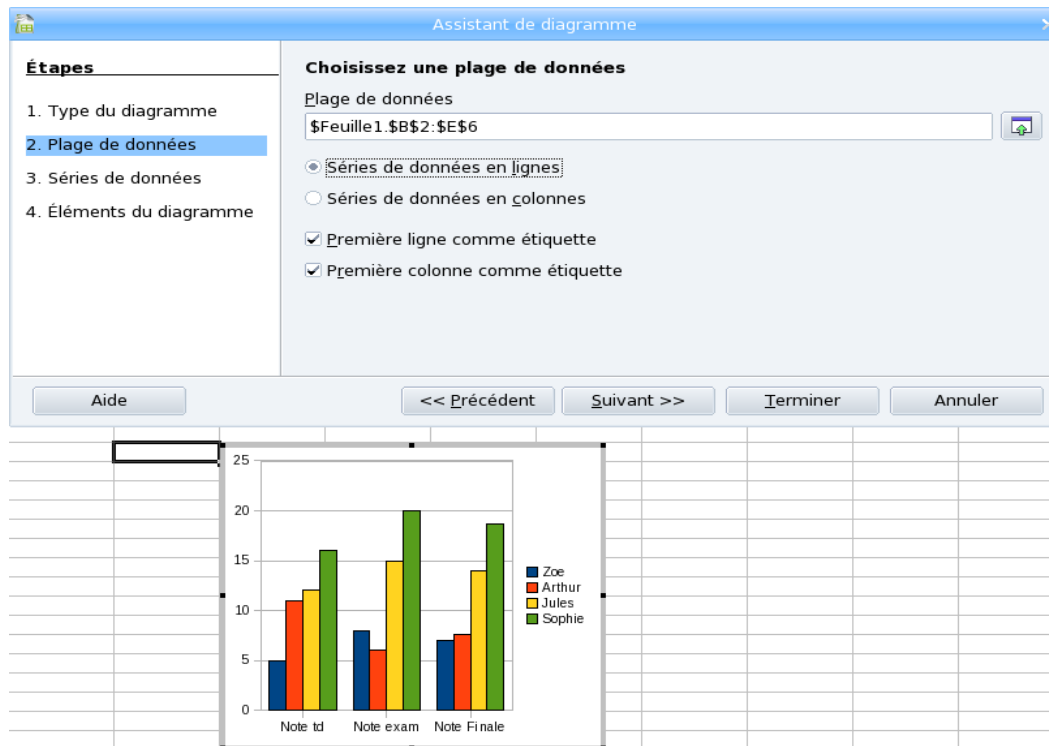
Assistant de diagramme

Étapes

1. Type du diagramme

2. Plage de données

3. Séries de données

4. Éléments du diagramme

Choisissez une plage de données

Plage de données

$Feuille1.$B$2:$E$6

Séries de données en lignes

Séries de données en colonnes

Première ligne comme étiquette

Première colonne comme étiquette

Aide

<< Précédent

Suivant >>

Terminer

Annuler

25
20
15
10
5
0

Note td
Note exam
Note Finale

Zoe
Arthur
Jules
Sophie